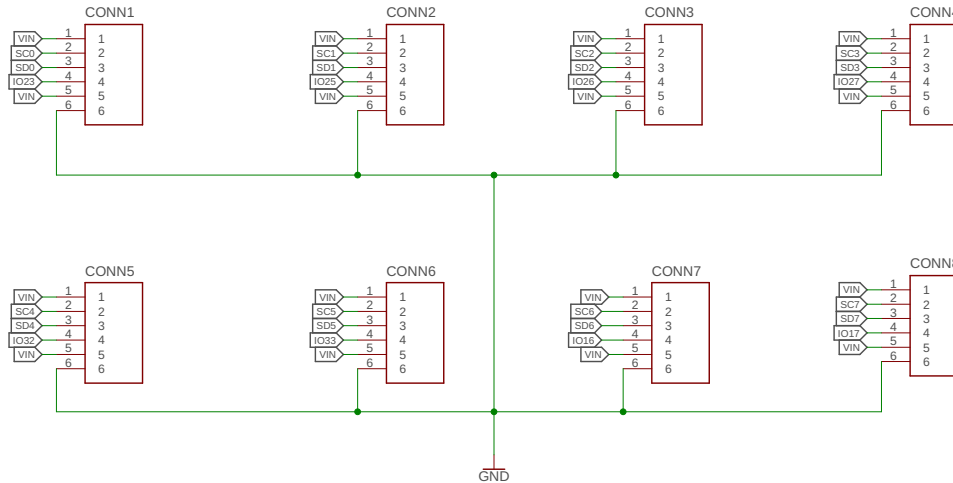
CONN1
VIN 1 1
SC0 2 2
SD0 3 3
IO23 4 4
VIN 5 5
6 6

CONN2
VIN 1 1
SC1 2 2
SD1 3 3
IO25 4 4
VIN 5 5
6 6

CONN3
VIN 1 1
SC2 2 2
SD2 3 3
IO26 4 4
VIN 5 5
6 6

CONN4
VIN 1 1
SC3 2 2
SD3 3 3
IO27 4 4
VIN 5 5
6 6

CONN5
VIN 1 1
SC4 2 2
SD4 3 3
IO32 4 4
VIN 5 5
6 6

CONN6
VIN 1 1
SC5 2 2
SD5 3 3
IO33 4 4
VIN 5 5
6 6

CONN7
VIN 1 1
SC6 2 2
SD6 3 3
IO16 4 4
VIN 5 5
6 6

CONN8
VIN 1 1
SC7 2 2
SD7 3 3
IO17 4 4
VIN 5 5
6 6

GND